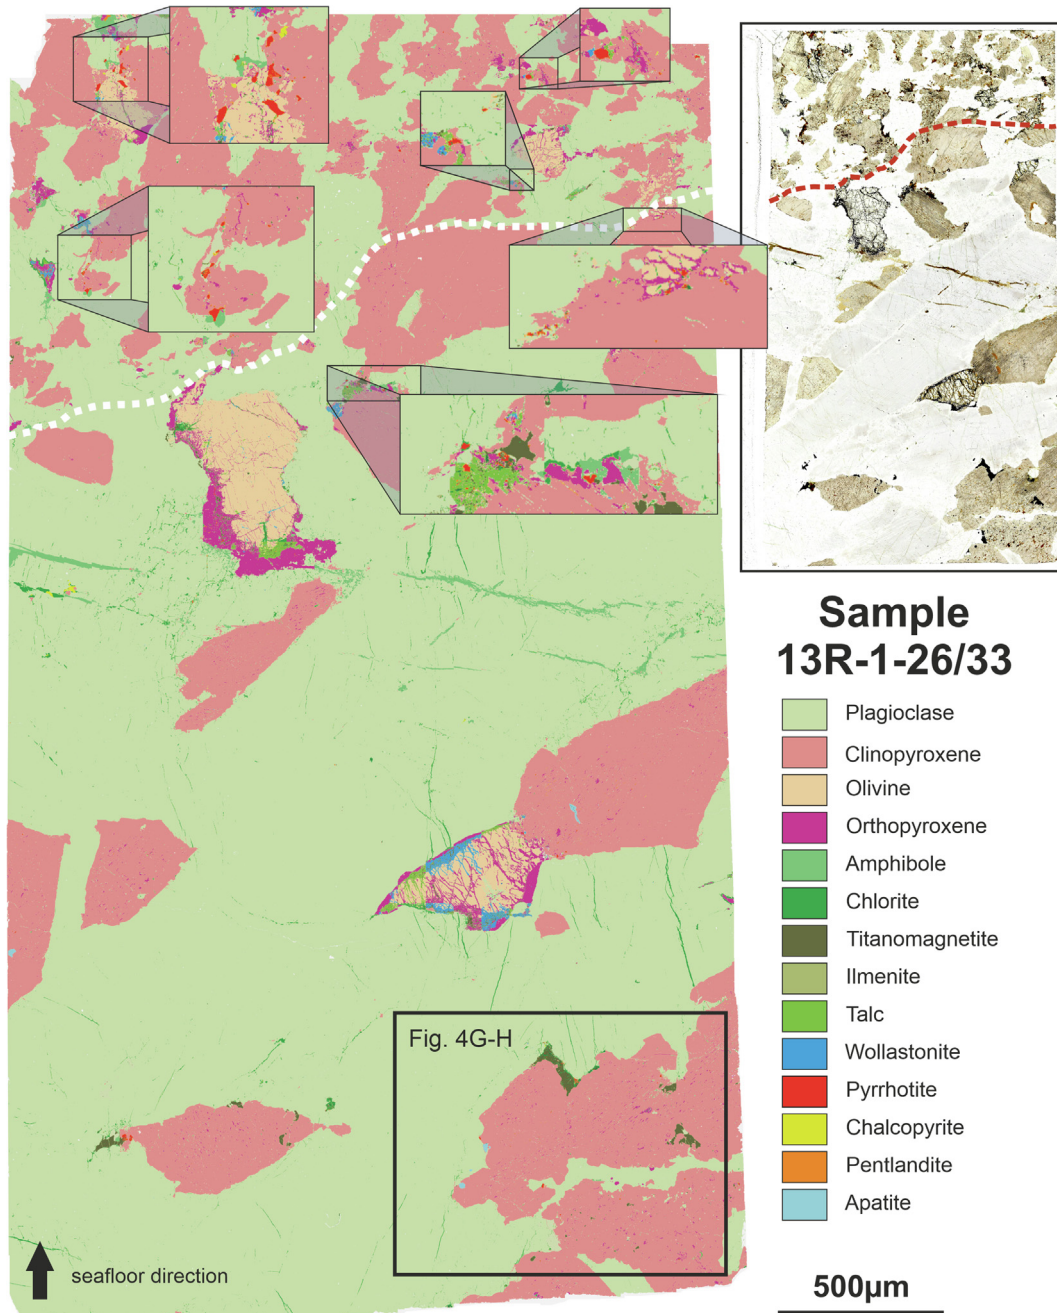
Sample 13R-1-26/33

Plagioclase
Clinopyroxene
Olivine
Orthopyroxene
Amphibole
Chlorite
Titanomagnetite
Ilmenite
Talc
Wollastonite
Pyrrhotite
Chalcopyrite
Pentlandite
Apatite

Fig. 4G-H

seafloor direction

500µm